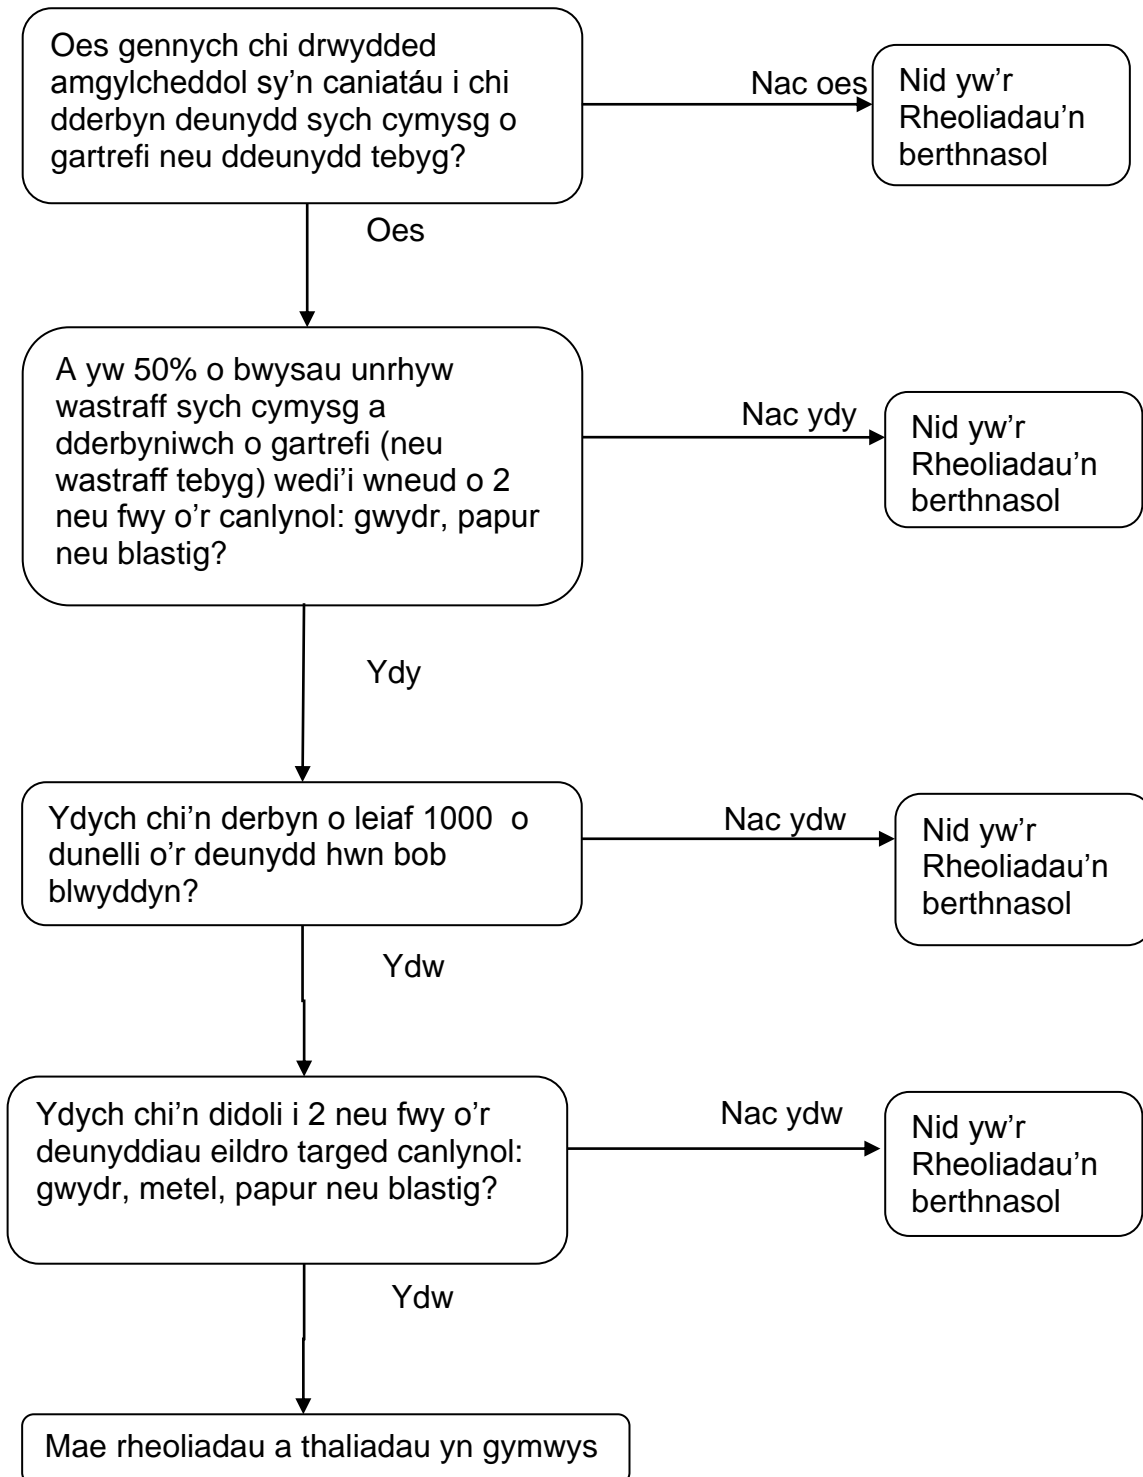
Oes gennych chi drwydded amgylcheddol sy'n caniatáu i chi dderbyn deunydd sych cymysg o gartrefi neu ddeunydd tebyg?

Nac oes

Nid yw'r Rheoliadau'n berthnasol

Oes

A yw 50% o bwysau unrhyw wastraff sych cymysg a dderbyniwch o gartrefi (neu wastraff tebyg) wedi'i wneud o 2 neu fwy o'r canlynol: gwydr, papur neu blastig?

Nac ydy

Nid yw'r Rheoliadau'n berthnasol

Ydy

Ydych chi'n derbyn o leiaf 1000 o dunelli o'r deunydd hwn bob blwyddyn?

Nac ydw

Nid yw'r Rheoliadau'n berthnasol

Ydw

Ydych chi'n didoli i 2 neu fwy o'r deunyddiau eildro targed canlynol: gwydr, metel, papur neu blastig?

Nac ydw

Nid yw'r Rheoliadau'n berthnasol

Ydw

Mae rheoliadau a thaliadau yn gymwys